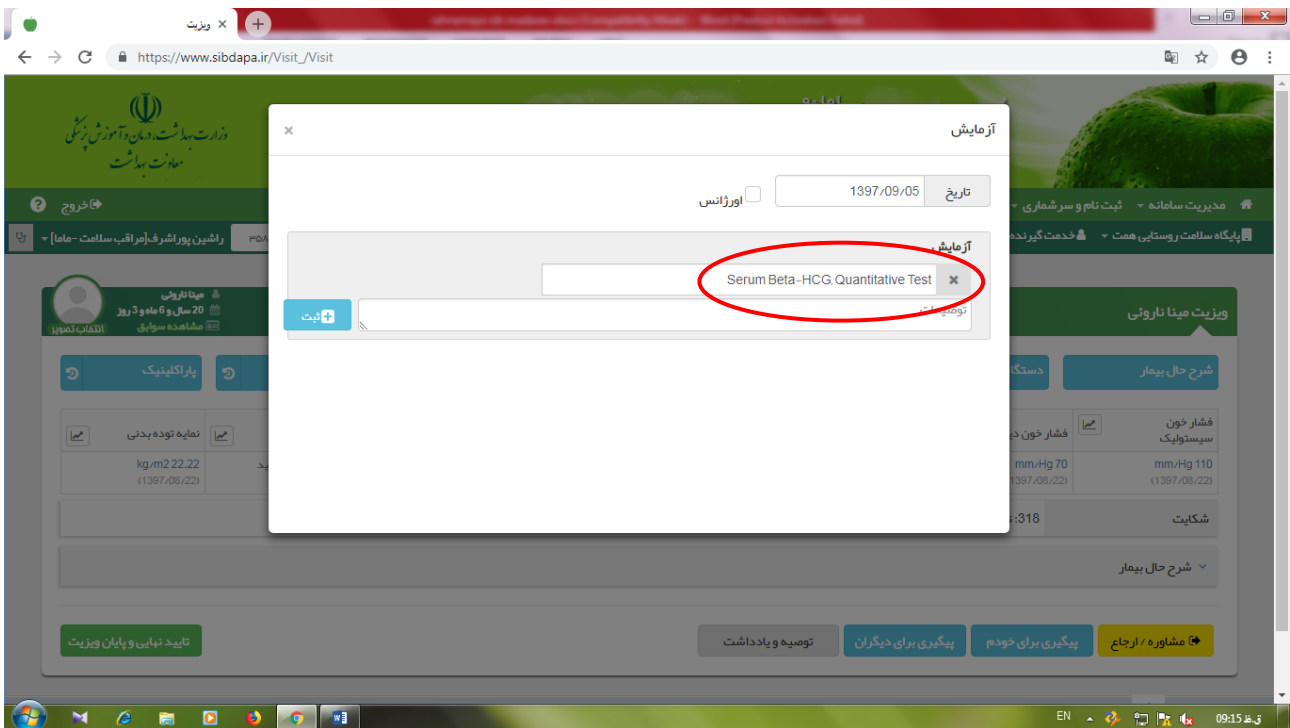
ویزیت ×
https://www.sibdapa.ir/Visit_/Visit

وزارت بهداشت، درمان و آموزش پزشکی
معاونت بهداشت

خروج
مدیریت سامانه ثبت نام و سرشماری
پایگاه سلامت روستایی همت خدمت گیرنده
راشین پوراشرف[مراقب سلامت -ماما]

مینا ناروئی
20 سال و 6 ماه و 3 روز
مشاهده سوابق
انتخاب تصویر

ویزیت مینا ناروئی

پاراکلینیک
شرح حال بیمار

نمایه توده بدنی
kg/m2 22.22
(1397/08/22)
فشار خون سیستولیک
mm/Hg 110
(1397/08/22)
mm/Hg 70
(1397/08/22)

شکایت
:318

شرح حال بیمار

تایید نهایی و پایان ویزیت
توصیه و یادداشت
پیگیری برای دیگران
پیگیری برای خودم
مشاوره / ارجاع

آزمایش ×
تاریخ 1397/09/05
اورژانس
آزمایش
Serum Beta-HCG, Quantitative Test
توضیحات
ثبت

EN 09:15 ق.ظ